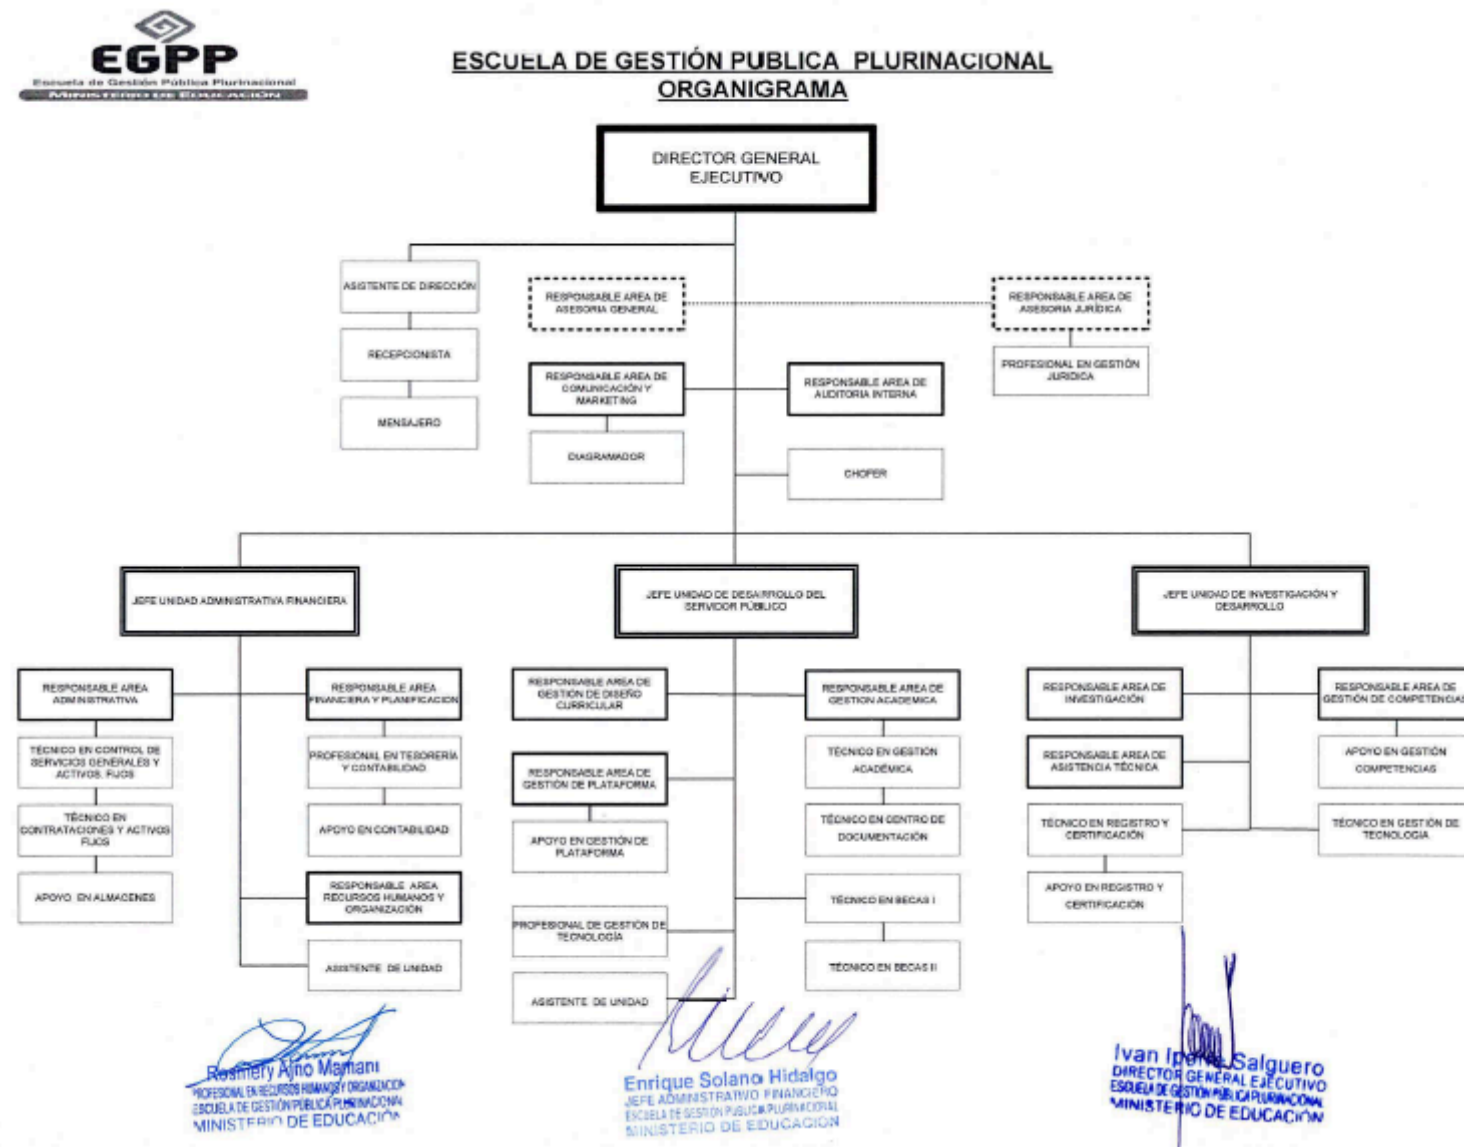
EGPP
Escuela de Gestión Pública Plurinacional
MINISTERIO DE EDUCACIÓN

ESCUELA DE GESTIÓN PUBLICA PLURINACIONAL
ORGANIGRAMA

DIRECTOR GENERAL EJECUTIVO

ASISTENTE DE DIRECCIÓN

RECEPCIONISTA

MENSAJERO

RESPONSABLE AREA DE ASESORIA GENERAL

RESPONSABLE AREA DE ASESORIA JURÍDICA

PROFESIONAL EN GESTIÓN JURIDICA

RESPONSABLE AREA DE COMUNICACIÓN Y MARKETING

DIAGRAMADOR

RESPONSABLE AREA DE AUDITORIA INTERNA

CHOFER

JEFE UNIDAD ADMINISTRATIVA FINANCIERA

JEFE UNIDAD DE DESARROLLO DEL SERVIDOR PÚBLICO

JEFE UNIDAD DE INVESTIGACIÓN Y DESARROLLO

RESPONSABLE AREA ADMINISTRATIVA

TÉCNICO EN CONTROL DE SERVICIOS GENERALES Y ACTIVOS FIJOS

TÉCNICO EN CONTRATACIONES Y ACTIVOS FIJOS

APOYO EN ALMACENES

RESPONSABLE AREA FINANCIERA Y PLANIFICACION

PROFESIONAL EN TESORERÍA Y CONTABILIDAD

APOYO EN CONTABILIDAD

RESPONSABLE AREA RECURSOS HUMANOS Y ORGANIZACIÓN

ASISTENTE DE UNIDAD

RESPONSABLE AREA DE GESTION DE DISEÑO CURRICULAR

RESPONSABLE AREA DE GESTION DE PLATAFORMA

APOYO EN GESTIÓN DE PLATAFORMA

PROFESIONAL DE GESTIÓN DE TECNOLOGÍA

ASISTENTE DE UNIDAD

RESPONSABLE AREA DE GESTION ACADEMICA

TÉCNICO EN GESTION ACADÉMICA

TÉCNICO EN CENTRO DE DOCUMENTACIÓN

TÉCNICO EN BECAS I

TÉCNICO EN BECAS II

RESPONSABLE AREA DE INVESTIGACIÓN

RESPONSABLE AREA DE ASISTENCIA TÉCNICA

TÉCNICO EN REGISTRO Y CERTIFICACIÓN

APOYO EN REGISTRO Y CERTIFICACIÓN

RESPONSABLE AREA DE GESTIÓN DE COMPETENCIAS

APOYO EN GESTIÓN COMPETENCIAS

TÉCNICO EN GESTIÓN DE TECNOLOGIA

Rosmery Ajno Mamani
PROFESIONAL EN RECURSOS HUMANOS Y ORGANIZACIÓN
ESCUELA DE GESTIÓN PÚBLICA PLURINACIONAL
MINISTERIO DE EDUCACIÓN

Enrique Solano Hidalgo
JEFE ADMINISTRATIVO FINANCIERO
ESCUELA DE GESTIÓN PÚBLICA PLURINACIONAL
MINISTERIO DE EDUCACIÓN

Ivan Iporre Salguero
DIRECTOR GENERAL EJECUTIVO
ESCUELA DE GESTIÓN PÚBLICA PLURINACIONAL
MINISTERIO DE EDUCACIÓN